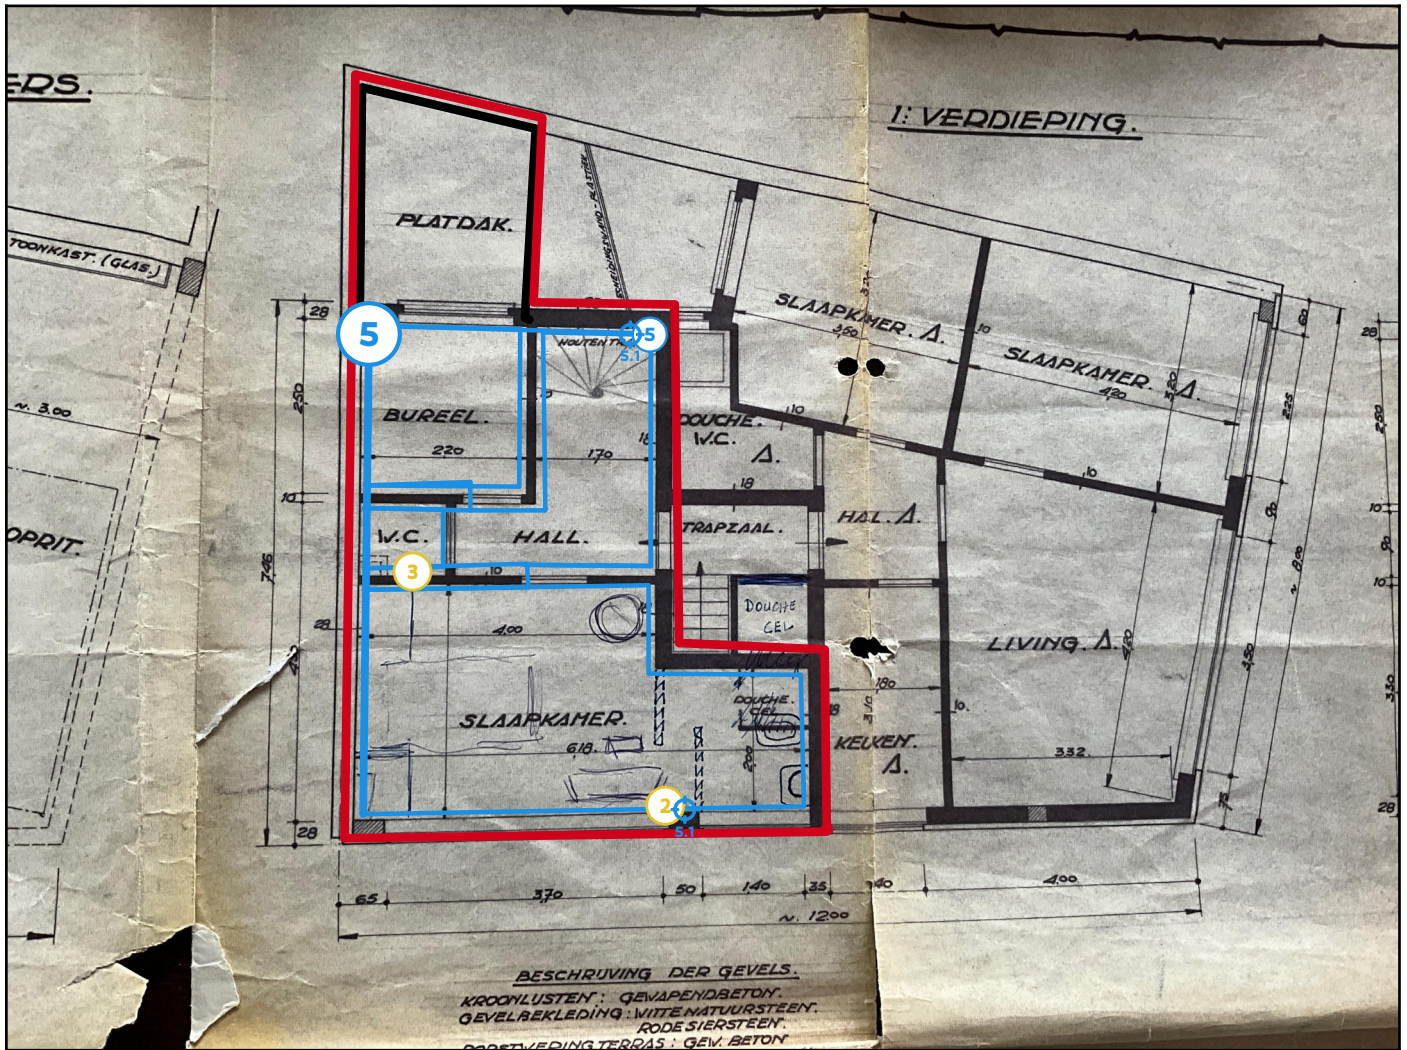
ERS.

1: VERDIEPING.

TOONKAST. (GLAS.)

PLATDAK.

5

HOUTEN TR.

5

5.1

BUREEL.

220

1,70

DOUCHE.
W.C.
Δ.

SLAAPKAMER. Δ.

350

SLAAPKAMER. Δ.

420

HAL. Δ.

TRAPZAAL.

W.C.

HALL.

3

10

4,00

DOUCHE
CEL

LIVING. Δ.

SLAAPKAMER.

6,18.

DOUCHE.
CEL

KEUKEN.
Δ.

332.

2

5.1

OPRIT.

~ 3,00

28
250
10
7,46
28
28

28
60
225
250
10
90
~ 8,00
90
10
4,50
3,30
28
75

65
3,70
50
1,40
35
40
4,00
~ 12,00

BESCHRIJVING DER GEVELS.
KROONLIJSTEN : GEWAPENDBETON.
GEVELBEKLEDING : WITTE NATUURSTEEN.
RODE SIERSTEEN.
BORSTWERING TERRAS : GEW. BETON